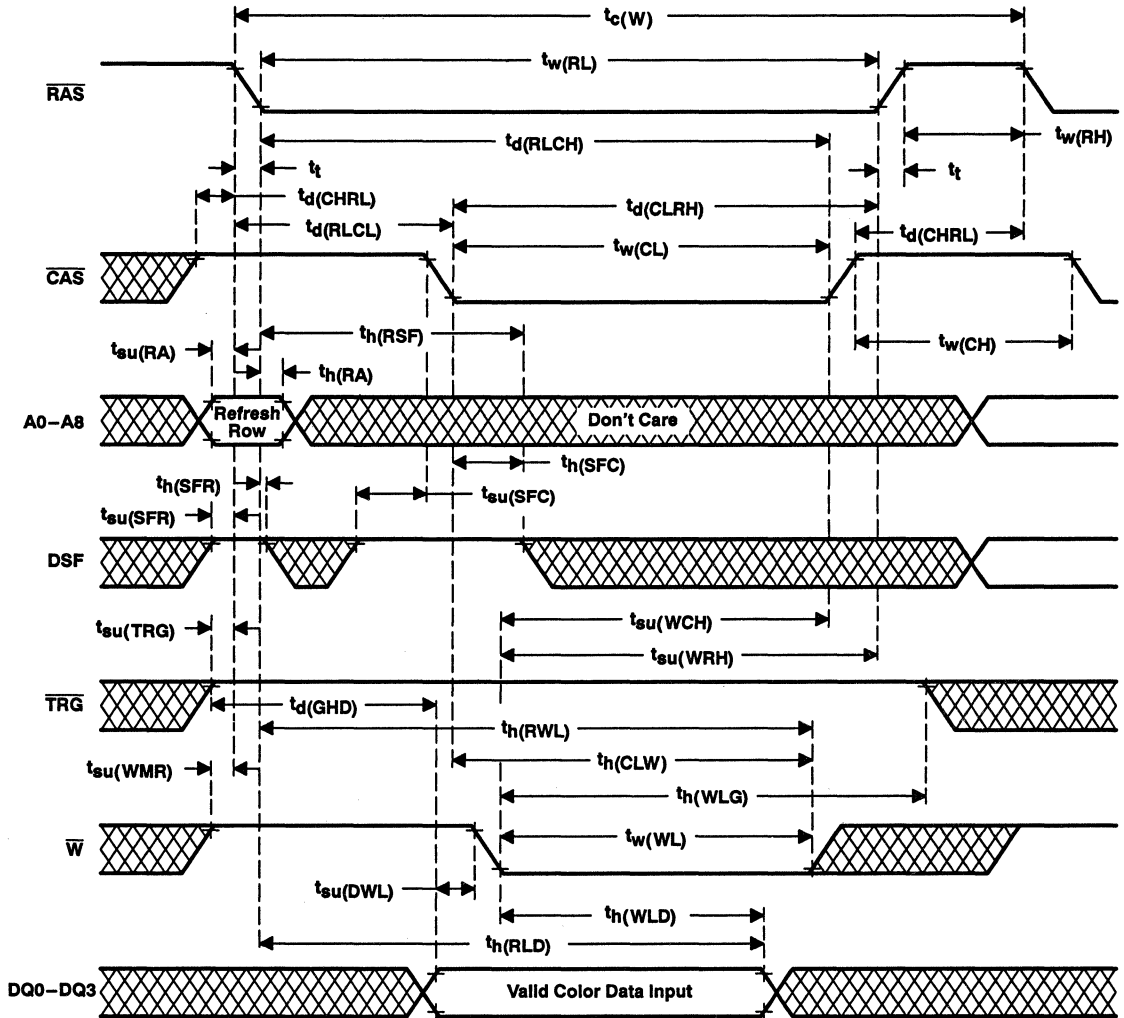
$t_{c(W)}$

$t_{w(RL)}$

$\overline{RAS}$

$t_{d(RLCH)}$

$t_{w(RH)}$

$t_t$

$t_t$

$t_{d(CHRL)}$

$t_{d(RLCL)}$

$t_{d(CLRH)}$

$t_{d(CHRL)}$

$t_{w(CL)}$

$\overline{CAS}$

$t_{h(RSF)}$

$t_{su(RA)}$

$t_{w(CH)}$

$t_{h(RA)}$

A0–A8

Refresh Row

Don't Care

$t_{h(SFC)}$

$t_{h(SFR)}$

$t_{su(SFC)}$

$t_{su(SFR)}$

DSF

$t_{su(WCH)}$

$t_{su(TRG)}$

$t_{su(WRH)}$

$\overline{TRG}$

$t_{d(GHD)}$

$t_{h(RWL)}$

$t_{su(WMR)}$

$t_{h(CLW)}$

$t_{h(WLG)}$

$t_{w(WL)}$

$\overline{W}$

$t_{su(DWL)}$

$t_{h(WLD)}$

$t_{h(RLD)}$

DQ0–DQ3

Valid Color Data Input